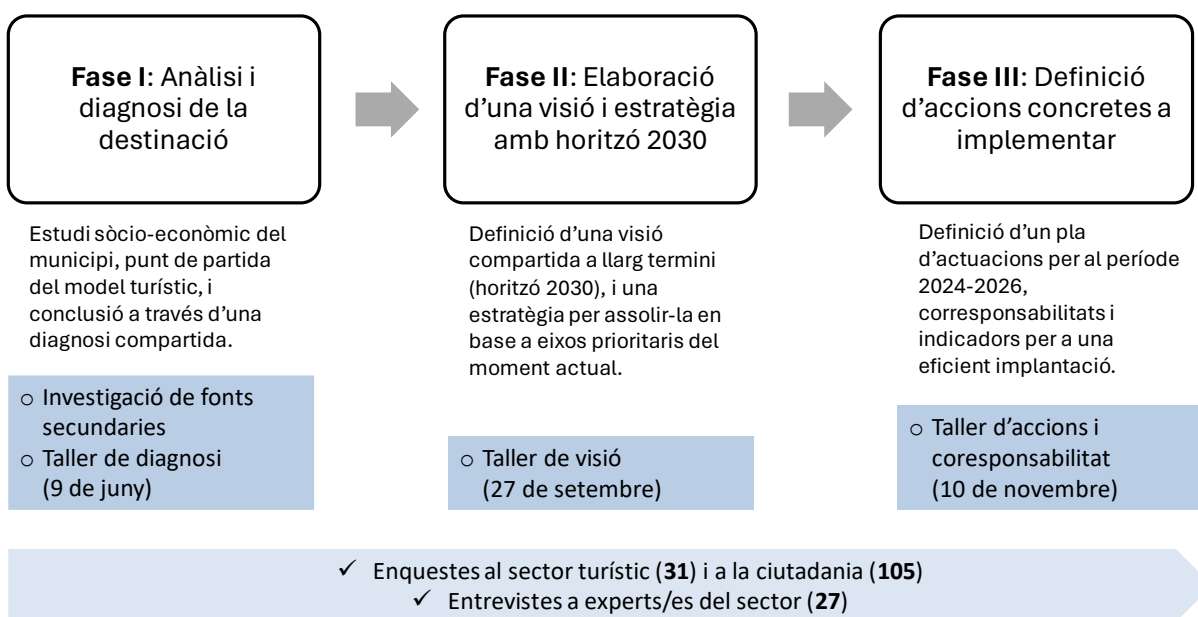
**Fase I**: Anàlisi i diagnosi de la destinació

Estudi sòcio-econòmic del municipi, punt de partida del model turístic, i conclusió a través d'una diagnosi compartida.

○ Investigació de fonts secundaries
○ Taller de diagnosi (9 de juny)

**Fase II**: Elaboració d'una visió i estratègia amb horitzó 2030

Definició d'una visió compartida a llarg termini (horitzó 2030), i una estratègia per assolir-la en base a eixos prioritaris del moment actual.

○ Taller de visió (27 de setembre)

**Fase III**: Definició d'accions concretes a implementar

Definició d'un pla d'actuacions per al període 2024-2026, corresponsabilitats i indicadors per a una eficient implantació.

○ Taller d'accions i coresponsabilitat (10 de novembre)

✓ Enquestes al sector turístic (**31**) i a la ciutadania (**105**)
✓ Entrevistes a experts/es del sector (**27**)